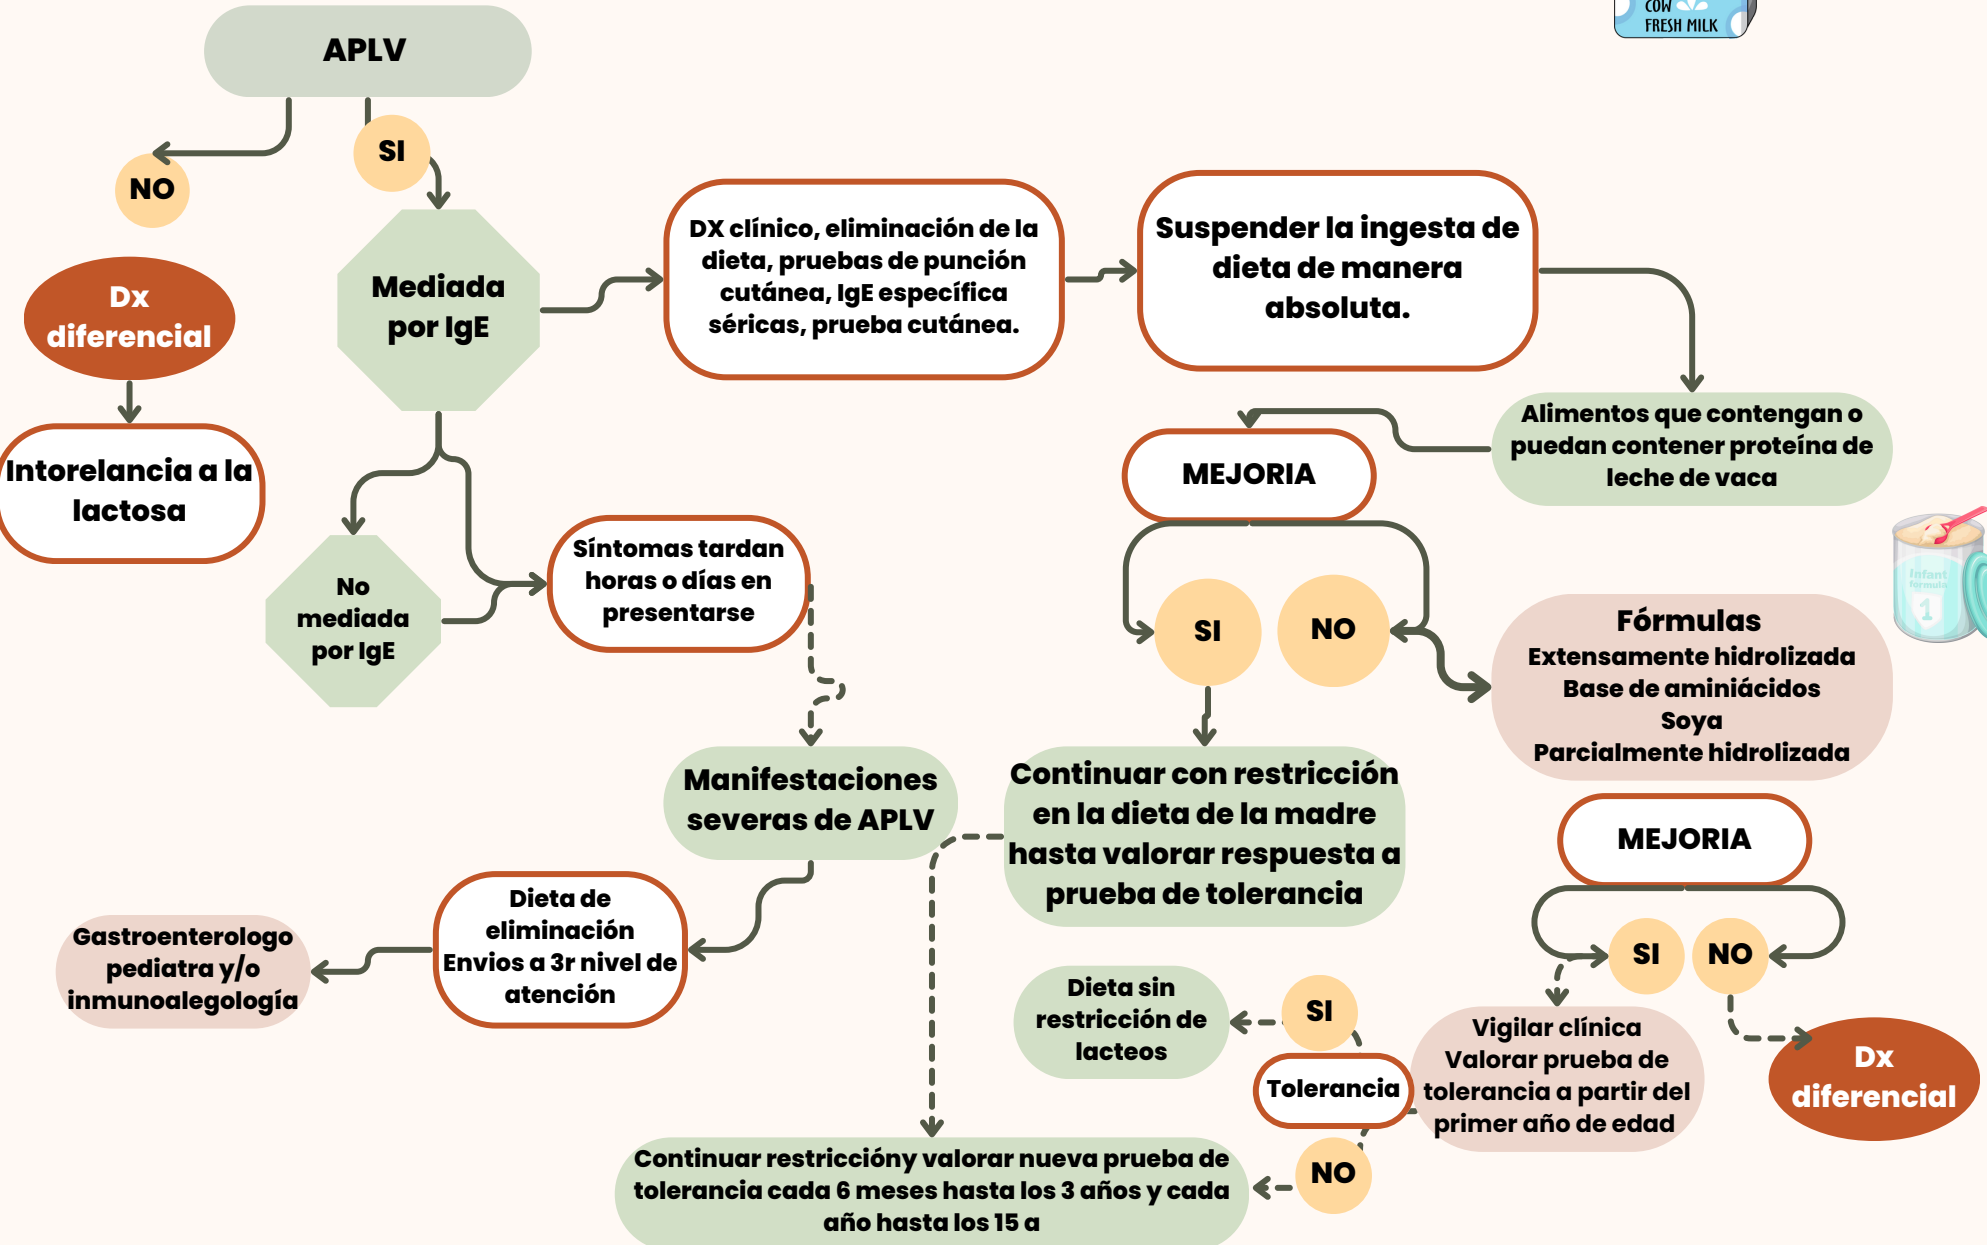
COW FRESH MILK

APLV

NO

SI

Dx diferencial

Intorelancia a la lactosa

Mediada por IgE

DX clínico, eliminación de la dieta, pruebas de punción cutánea, IgE específica séricas, prueba cutánea.

Suspender la ingesta de dieta de manera absoluta.

Alimentos que contengan o puedan contener proteína de leche de vaca

MEJORIA

No mediada por IgE

Síntomas tardan horas o días en presentarse

SI

NO

Infant formula 1

Fórmulas
Extensamente hidrolizada
Base de aminiácidos
Soya
Parcialmente hidrolizada

Manifestaciones severas de APLV

Continuar con restricción en la dieta de la madre hasta valorar respuesta a prueba de tolerancia

MEJORIA

Gastroenterologo pediatra y/o inmunoalegología

Dieta de eliminación Envios a 3r nivel de atención

SI

NO

Dieta sin restricción de lacteos

SI

Tolerancia

Vigilar clínica Valorar prueba de tolerancia a partir del primer año de edad

Dx diferencial

NO

Continuar restricción y valorar nueva prueba de tolerancia cada 6 meses hasta los 3 años y cada año hasta los 15 a